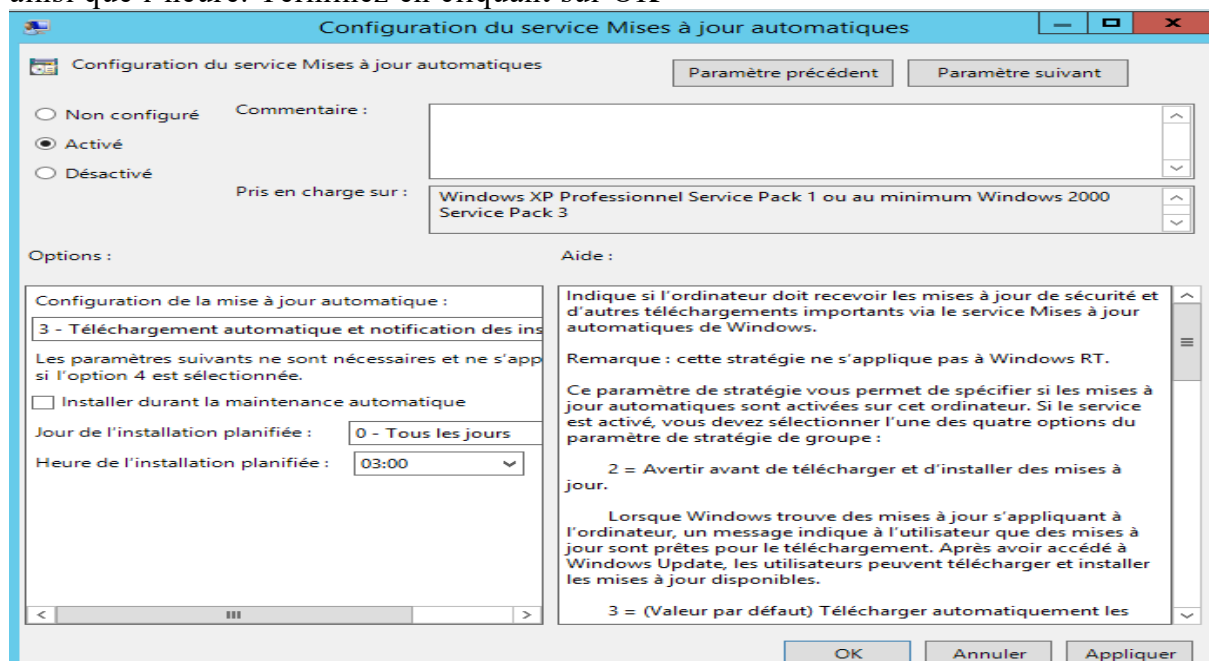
ainsi que l'heure. Terminez en cliquant sur OK

Configuration du service Mises à jour automatiques

Configuration du service Mises à jour automatiques

Paramètre précédent Paramètre suivant

○ Non configuré
◉ Activé
○ Désactivé

Commentaire :

Pris en charge sur : Windows XP Professionnel Service Pack 1 ou au minimum Windows 2000 Service Pack 3

Options :

Configuration de la mise à jour automatique :

3 - Téléchargement automatique et notification des ins

Les paramètres suivants ne sont nécessaires et ne s'app si l'option 4 est sélectionnée.

☐ Installer durant la maintenance automatique

Jour de l'installation planifiée : 0 - Tous les jours

Heure de l'installation planifiée : 03:00

Aide :

Indique si l'ordinateur doit recevoir les mises à jour de sécurité et d'autres téléchargements importants via le service Mises à jour automatiques de Windows.

Remarque : cette stratégie ne s'applique pas à Windows RT.

Ce paramètre de stratégie vous permet de spécifier si les mises à jour automatiques sont activées sur cet ordinateur. Si le service est activé, vous devez sélectionner l'une des quatre options du paramètre de stratégie de groupe :

2 = Avertir avant de télécharger et d'installer des mises à jour.

Lorsque Windows trouve des mises à jour s'appliquant à l'ordinateur, un message indique à l'utilisateur que des mises à jour sont prêtes pour le téléchargement. Après avoir accédé à Windows Update, les utilisateurs peuvent télécharger et installer les mises à jour disponibles.

3 = (Valeur par défaut) Télécharger automatiquement les

OK Annuler Appliquer